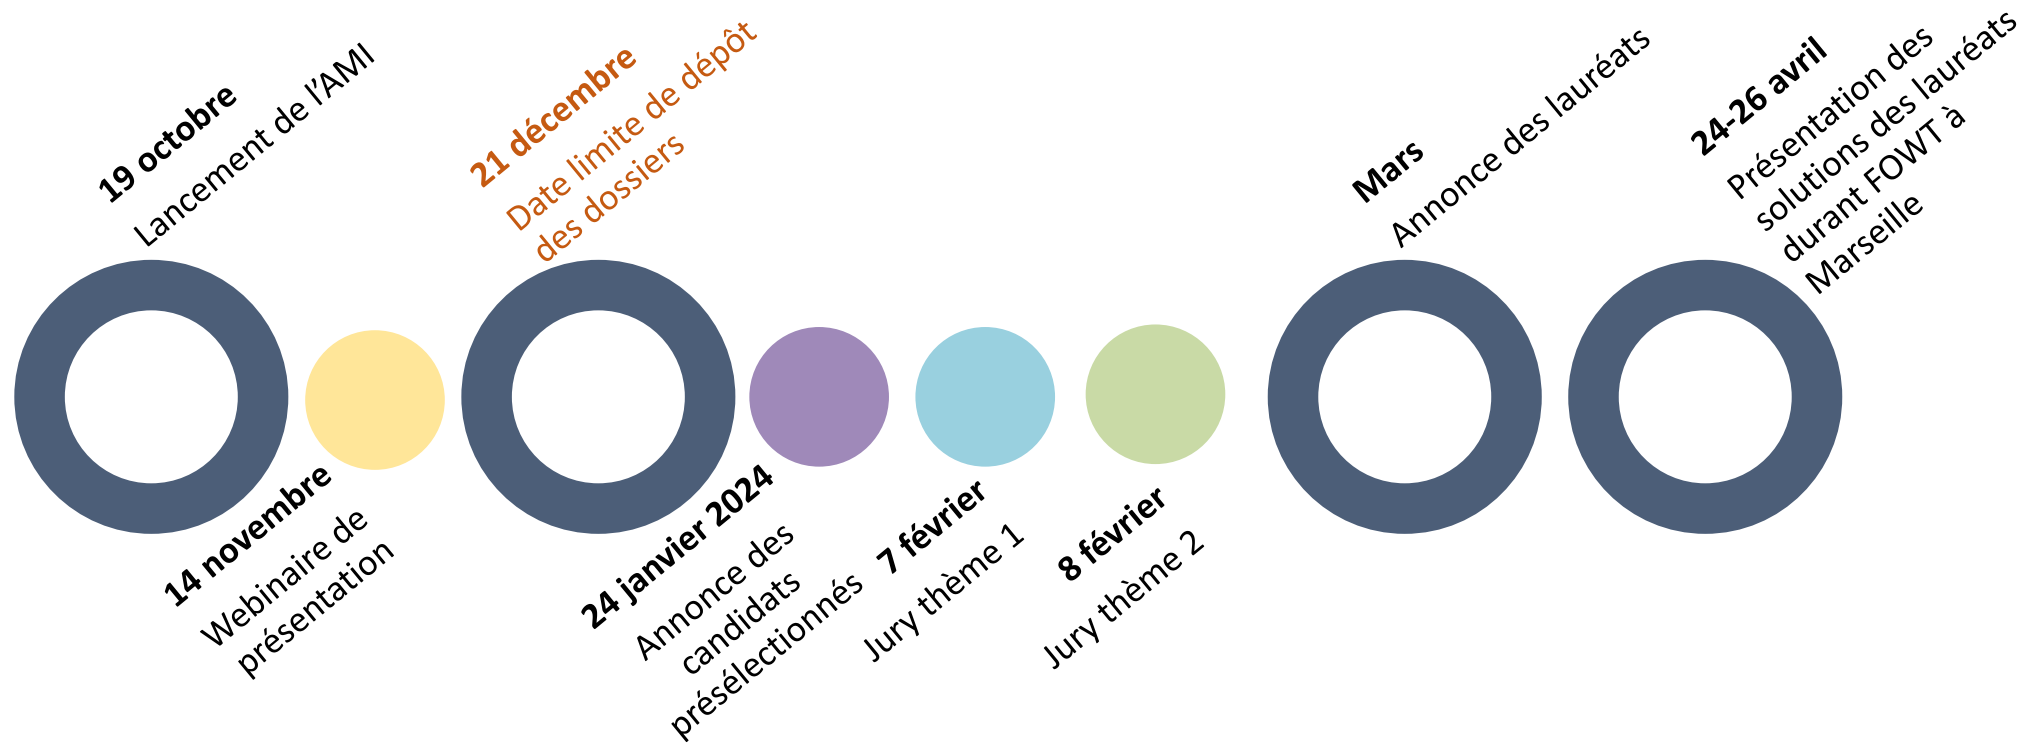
19 octobre
Lancement de l'AMI

14 novembre
Webinaire de présentation

21 décembre
Date limite de dépôt des dossiers

24 janvier 2024
Annonce des candidats présélectionnés

7 février
Jury thème 1

8 février
Jury thème 2

Mars
Annonce des lauréats

24-26 avril
Présentation des solutions des lauréats durant FOWT à Marseille